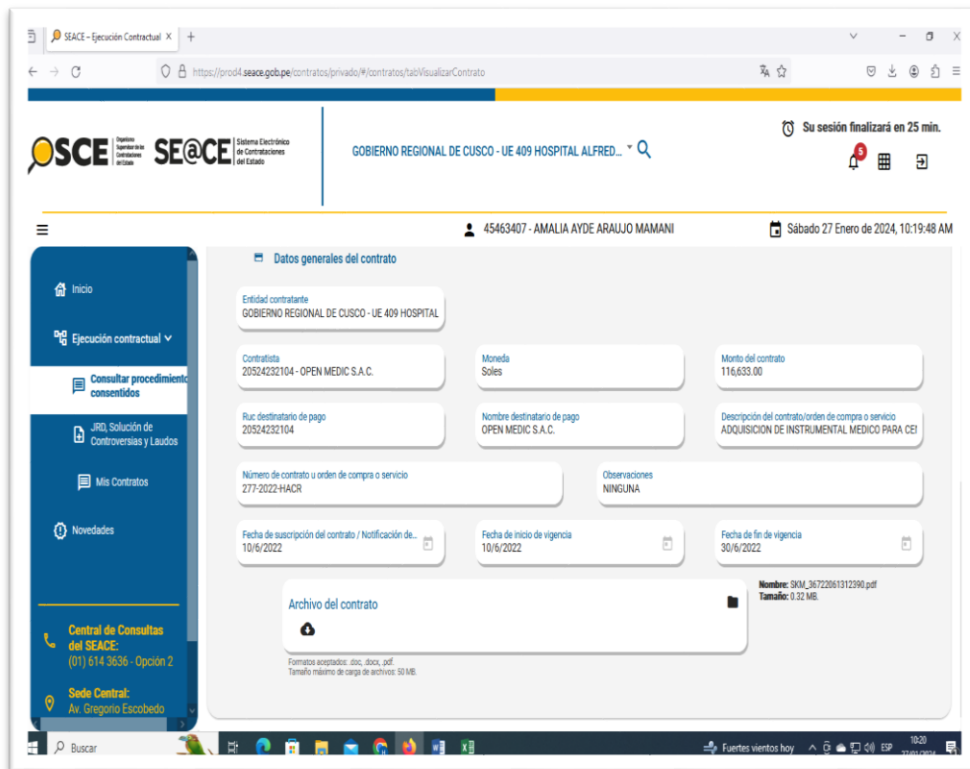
SEACE – Ejecución Contractual ×

https://prod4.seace.gob.pe/contratos/privado/#/contratos/tabVisualizarContrato

OSCE Organismo Supervisor de las Contrataciones del Estado SE@CE Sistema Electrónico de Contrataciones del Estado

GOBIERNO REGIONAL DE CUSCO - UE 409 HOSPITAL ALFRED...

Su sesión finalizará en 25 min.

5

45463407 - AMALIA AYDE ARAUJO MAMANI

Sábado 27 Enero de 2024, 10:19:48 AM

Inicio

Ejecución contractual

Consultar procedimiento consentidos

JRD, Solución de Controversias y Laudos

Mis Contratos

Novedades

Central de Consultas del SEACE:
(01) 614 3636 - Opción 2

Sede Central:
Av. Gregorio Escobedo

Datos generales del contrato

Entidad contratante
GOBIERNO REGIONAL DE CUSCO - UE 409 HOSPITAL

Contratista
20524232104 - OPEN MEDIC S.A.C.

Moneda
Soles

Monto del contrato
116,633.00

Ruc destinatario de pago
20524232104

Nombre destinatario de pago
OPEN MEDIC S.A.C.

Descripción del contrato/orden de compra o servicio
ADQUISICION DE INSTRUMENTAL MEDICO PARA CEI

Número de contrato u orden de compra o servicio
277-2022-HACR

Observaciones
NINGUNA

Fecha de suscripción del contrato / Notificación de...
10/6/2022

Fecha de inicio de vigencia
10/6/2022

Fecha de fin de vigencia
30/6/2022

Archivo del contrato

Nombre: SKM_36722061312390.pdf
Tamaño: 0.32 MB.

Formatos aceptados: .doc, .docx, .pdf.
Tamaño máximo de carga de archivos: 50 MB.

Buscar

Fuertes vientos hoy

ESP

10:20